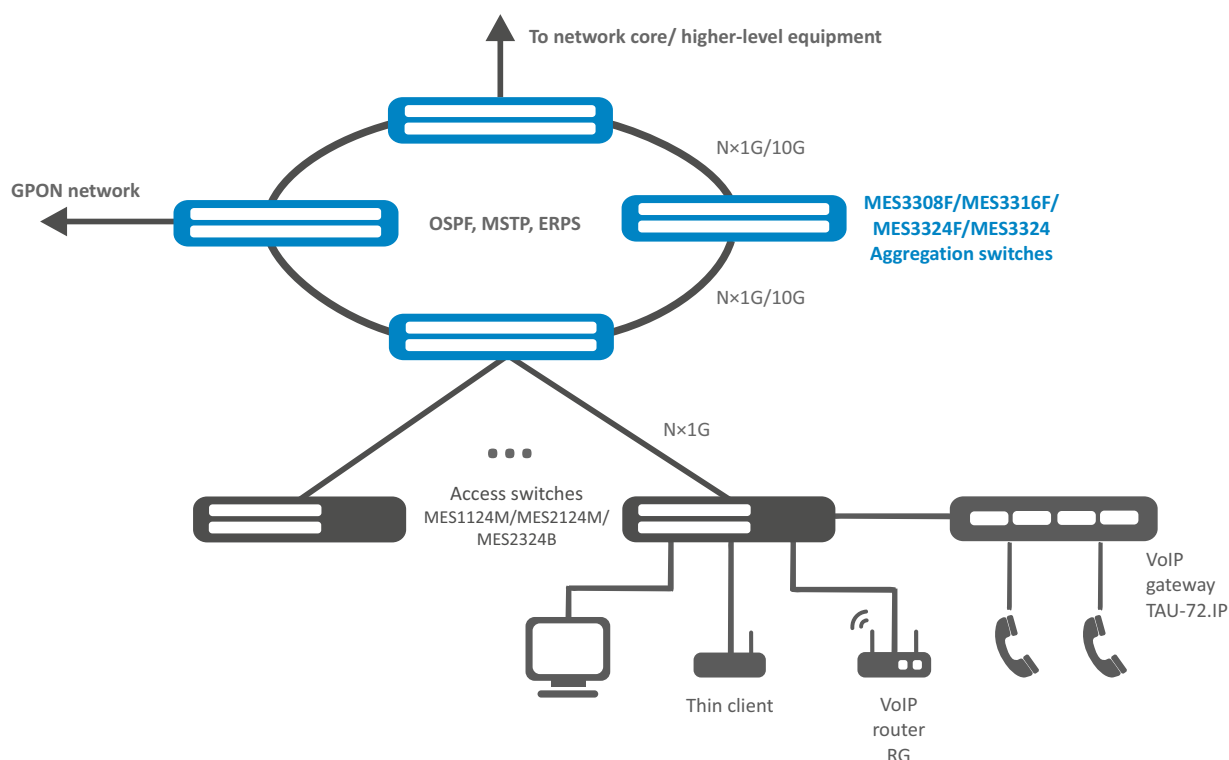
To network core/ higher-level equipment

N×1G/10G

GPON network

OSPF, MSTP, ERPS

MES3308F/MES3316F/
MES3324F/MES3324
Aggregation switches

N×1G/10G

N×1G

• • •

Access switches
MES1124M/MES2124M/
MES2324B

VoIP
gateway
TAU-72.IP

Thin client

VoIP
router
RG